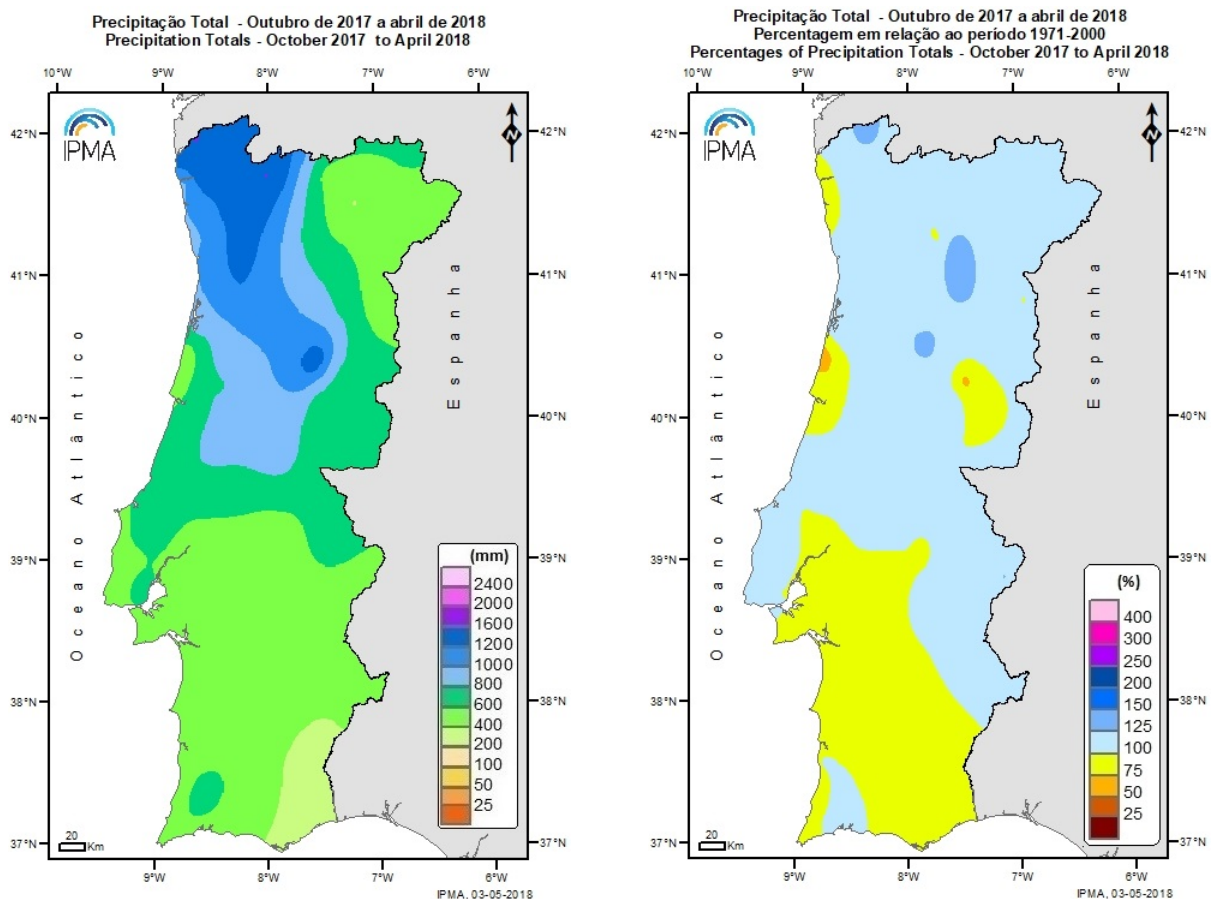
Precipitação Total - Outubro de 2017 a abril de 2018
Precipitation Totals - October 2017 to April 2018

10°W 9°W 8°W 7°W 6°W

IPMA

42°N 41°N 40°N 39°N 38°N 37°N

Oceano Atlântico

Espanha

(mm)
2400
2000
1600
1200
1000
800
600
400
200
100
50
25

20 Km

9°W 8°W 7°W 6°W

IPMA, 03-05-2018

Precipitação Total - Outubro de 2017 a abril de 2018
Percentagem em relação ao período 1971-2000
Percentages of Precipitation Totals - October 2017 to April 2018

10°W 9°W 8°W 7°W 6°W

IPMA

42°N 41°N 40°N 39°N 38°N 37°N

Oceano Atlântico

Espanha

(%)
400
300
250
200
150
125
100
75
50
25

20 Km

9°W 8°W 7°W 6°W

IPMA, 03-05-2018